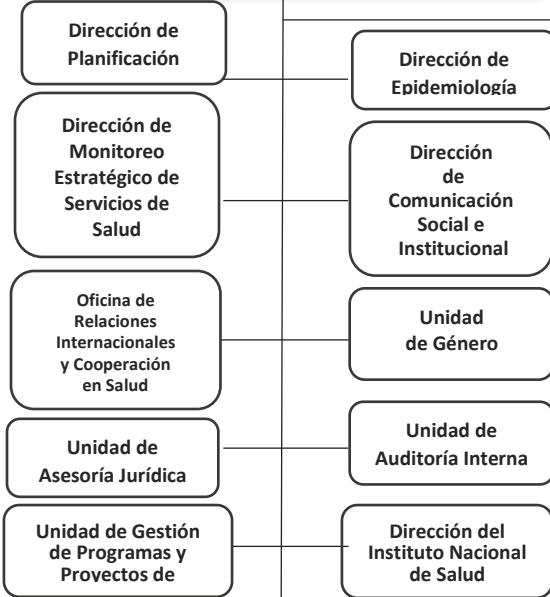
Dirección de Planificación

Dirección de Epidemiología

Dirección de Monitoreo Estratégico de Servicios de Salud

Dirección de Comunicación Social e Institucional

Oficina de Relaciones Internacionales y Cooperación en Salud

Unidad de Género

Unidad de Asesoría Jurídica

Unidad de Auditoría Interna

Unidad de Gestión de Programas y Proyectos de

Dirección del Instituto Nacional de Salud